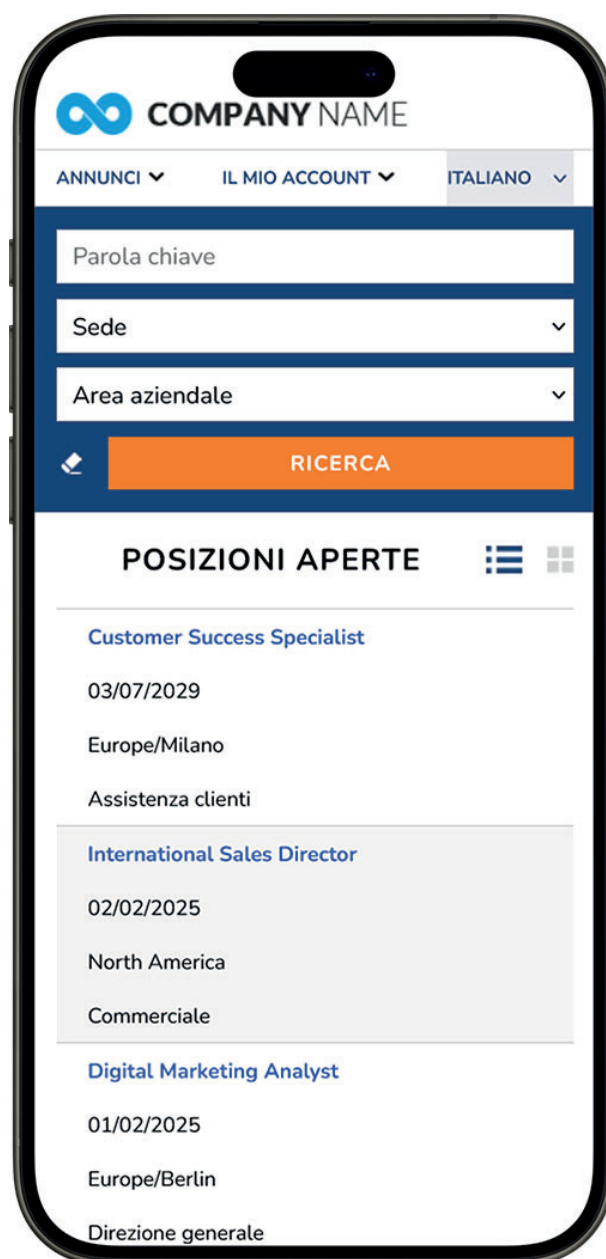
COMPANY NAME

ANNUNCI IL MIO ACCOUNT ITALIANO

Parola chiave

Sede

Area aziendale

RICERCA

POSIZIONI APERTE

Customer Success Specialist

03/07/2029

Europe/Milano

Assistenza clienti

International Sales Director

02/02/2025

North America

Commerciale

Digital Marketing Analyst

01/02/2025

Europe/Berlin

Direzione generale